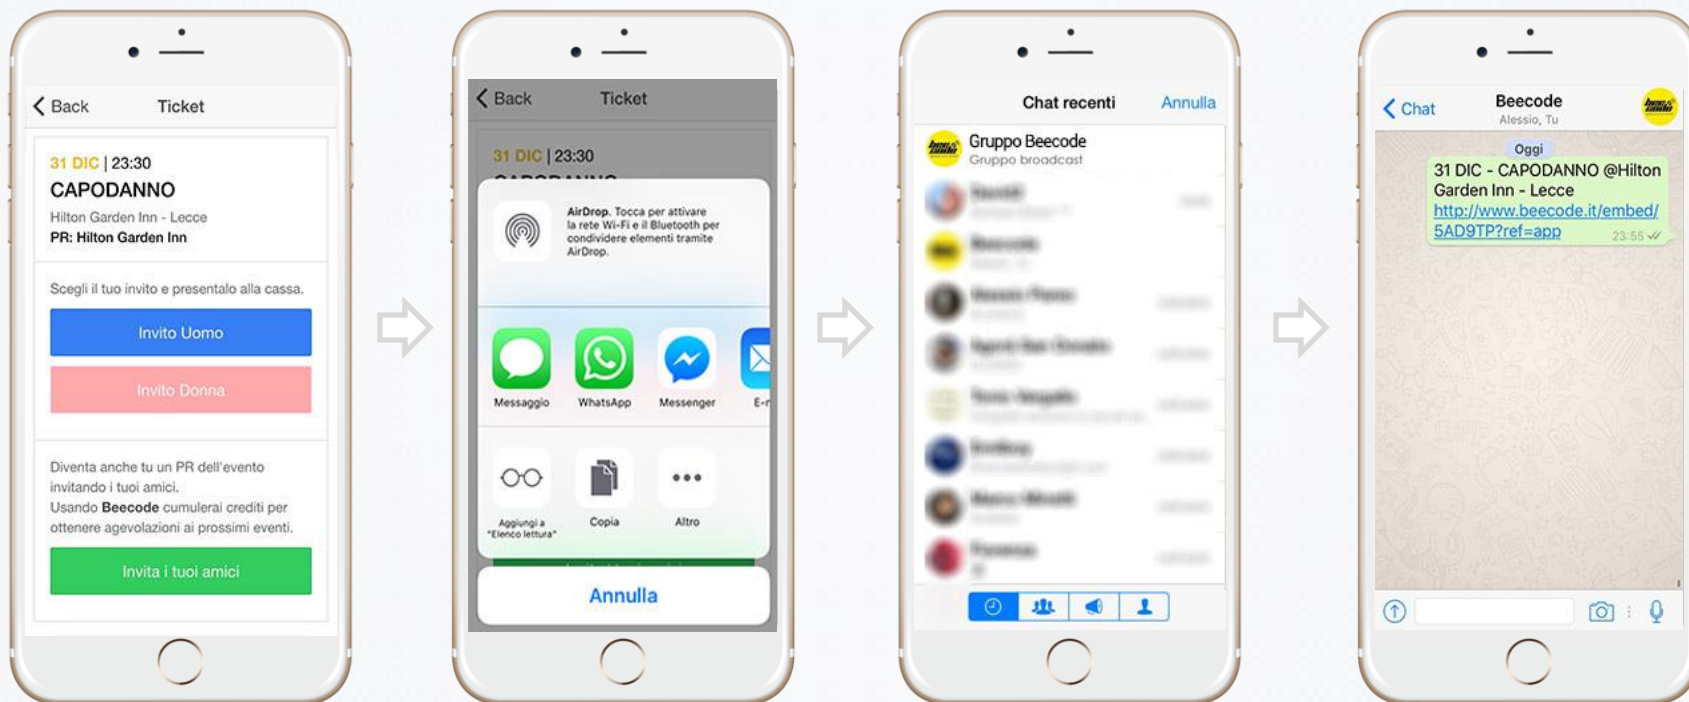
Back Ticket

31 DIC | 23:30
CAPODANNO
Hilton Garden Inn - Lecce
PR: Hilton Garden Inn

Scegli il tuo invito e presentalo alla cassa.

Invito Uomo

Invito Donna

Diventa anche tu un PR dell'evento invitando i tuoi amici.
Usando Beecode cumulerai crediti per ottenere agevolazioni ai prossimi eventi.

Invita i tuoi amici

Back Ticket

31 DIC | 23:30

AirDrop. Tocca per attivare la rete Wi-Fi e il Bluetooth per condividere elementi tramite AirDrop.

Messaggio WhatsApp Messenger E-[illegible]

Aggiungi a "Elenco lettura" Copia Altro

Annulla

Chat recenti Annulla

Gruppo Beecode
Gruppo broadcast

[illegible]

Chat Beecode
Alessio, Tu

Oggi

31 DIC - CAPODANNO @Hilton Garden Inn - Lecce
http://www.beecode.it/embed/5AD9TP?ref=app
23:55